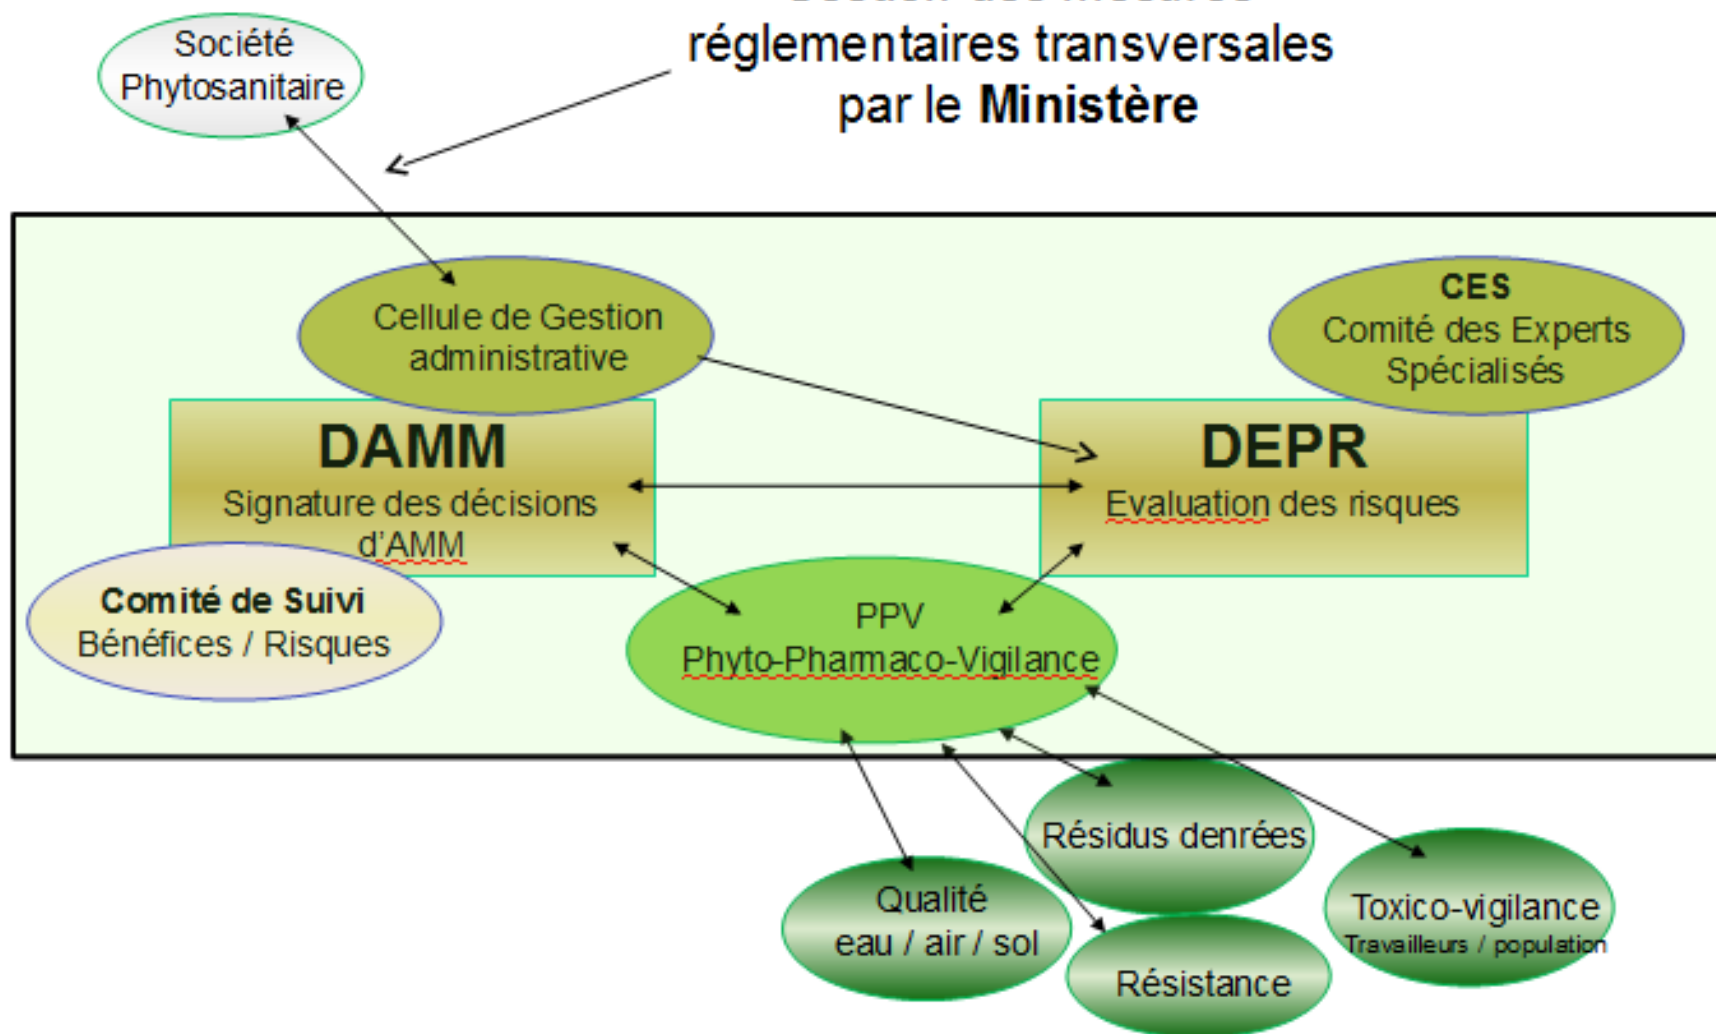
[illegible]
réglementaires transversales
par le **Ministère**

Société Phytosanitaire

Cellule de Gestion administrative

CES
Comité des Experts Spécialisés

DAMM
Signature des décisions d'AMM

DEPR
Evaluation des risques

Comité de Suivi
Bénéfices / Risques

PPV
Phyto-Pharmaco-Vigilance

Résidus denrées

Qualité
eau / air / sol

Toxico-vigilance
Travailleurs / population

Résistance